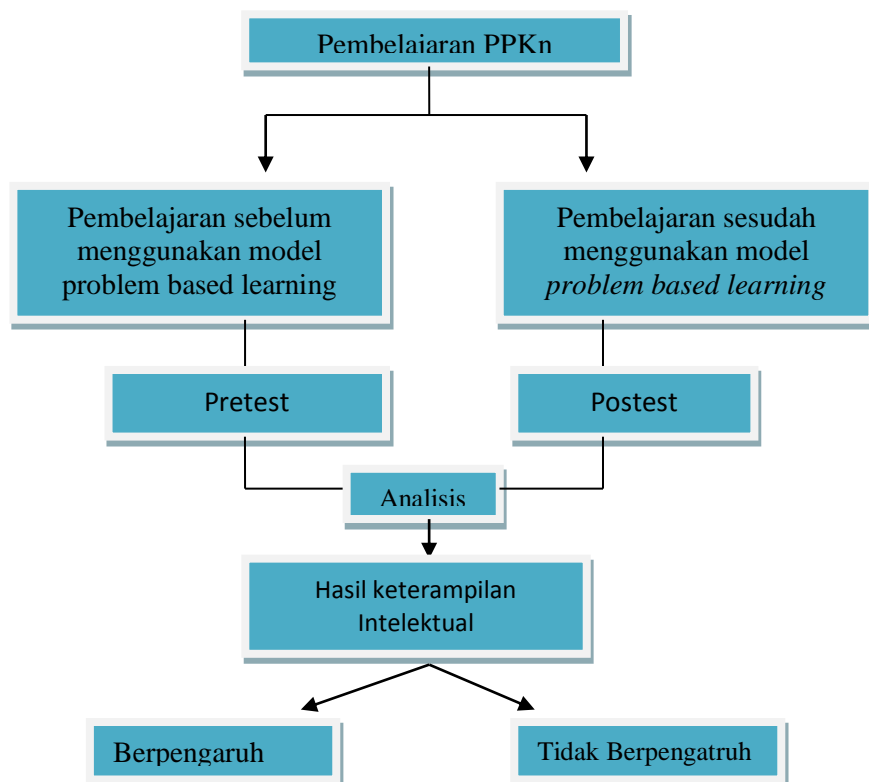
Pembelaiaran PPKn

Pembelajaran sebelum menggunakan model problem based learning

Pembelajaran sesudah menggunakan model *problem based learning*

Pretest

Postest

Analisis

Hasil keterampilan Intelektual

Berpengaruh

Tidak Berpengatruh